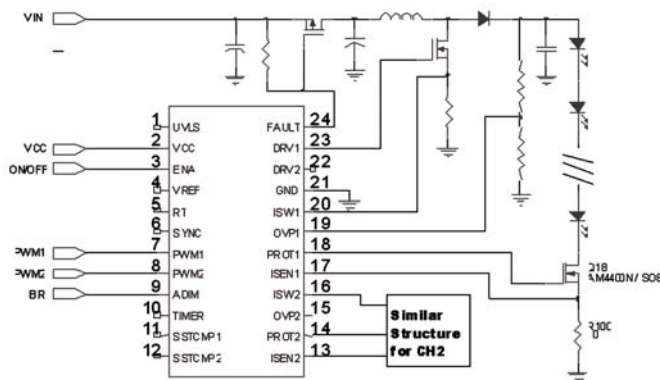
VIN

VCC
ONOFF
PWM1
PWM2
BR

1 UVLS
2 VCC
3 ENA
4 VREF
5 RT
6 SYNC
7 PWM1
8 PWM2
9 ADIM
10 TIMER
11 SSTCMP1
12 SSTCMP2

24 FAULT
23 DRV1
22 DRV2
21 GND
20 ISW1
19 OVP1
18 PROT1
17 ISEN1
16 ISW2
15 OVP2
14 PROT2
13 ISEN2

Similar Structure for CH2

Q18
AM4400N/ SO8

R100
0